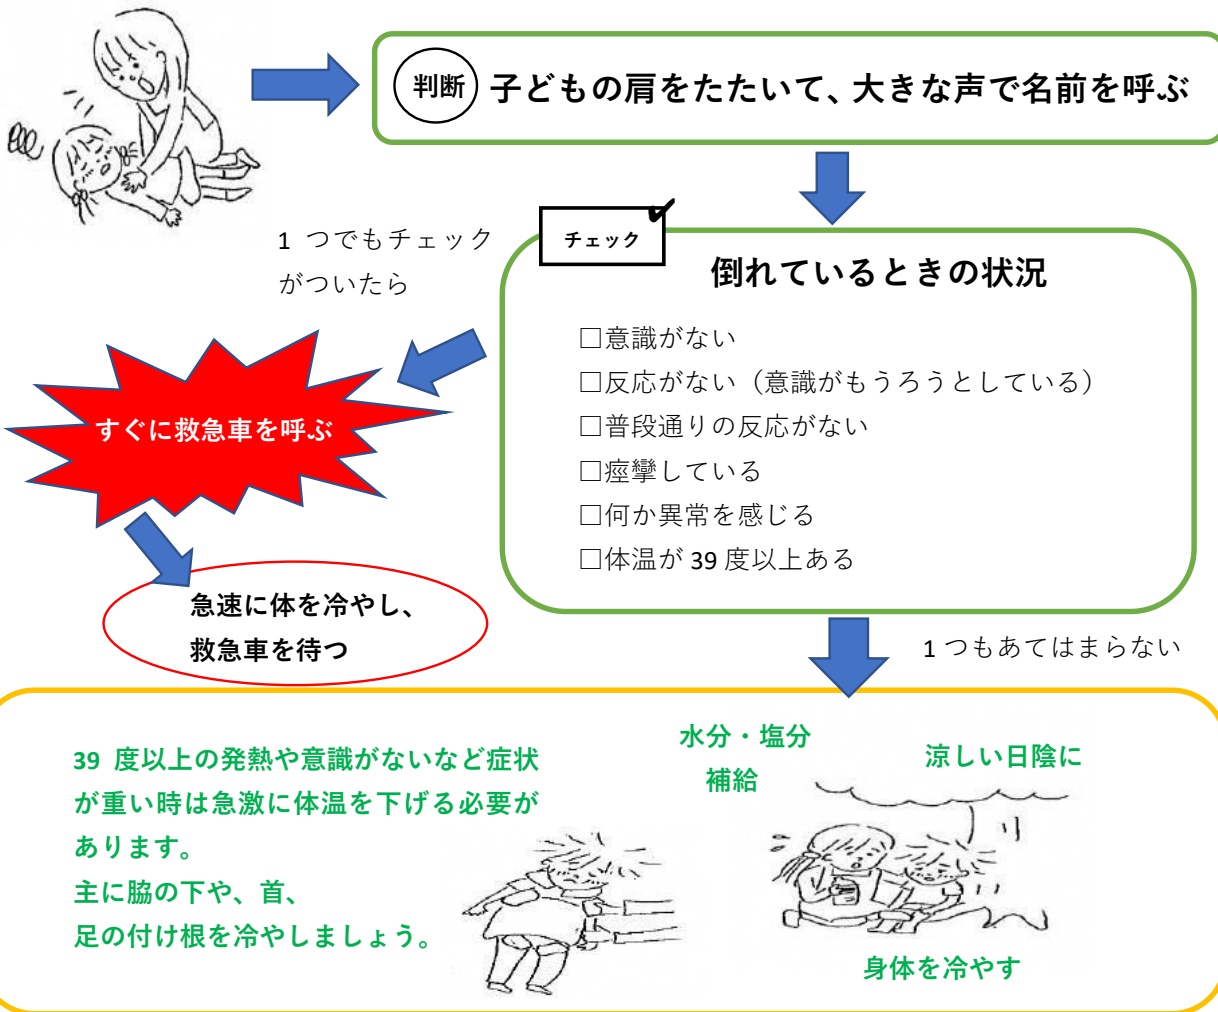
判断 子どもの肩をたたいて、大きな声で名前を呼ぶ

1 つでもチェックがついたら

チェック

倒れているときの状況

☐意識がない
☐反応がない（意識がもうろうとしている）
☐普段通りの反応がない
☐痙攣している
☐何か異常を感じる
☐体温が 39 度以上ある

すぐに救急車を呼ぶ

急速に体を冷やし、救急車を待つ

1 つもあてはまらない

39 度以上の発熱や意識がないなど症状が重い時は急激に体温を下げる必要があります。
主に脇の下や、首、足の付け根を冷やしましょう。

水分・塩分補給

涼しい日陰に

身体を冷やす